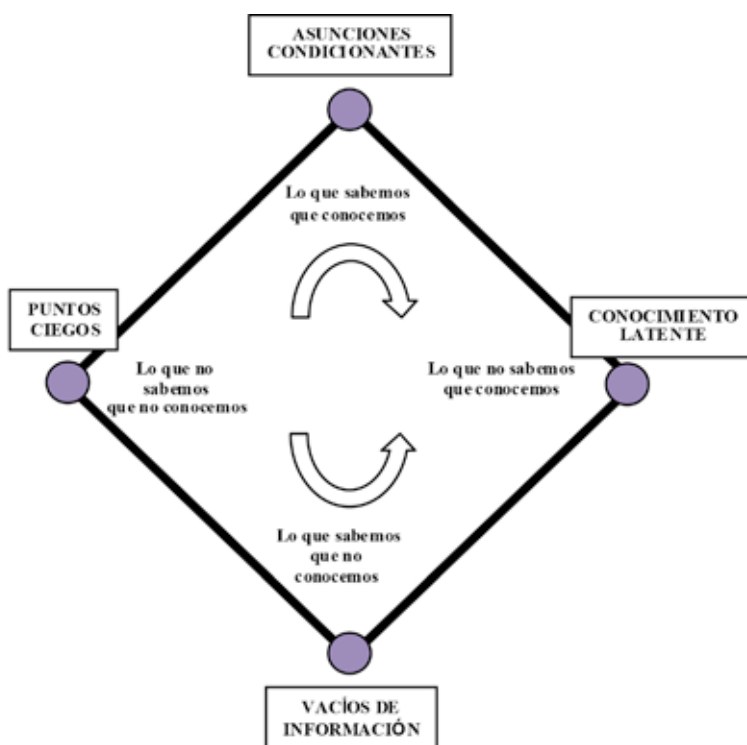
ASUNCIONES CONDICIONANTES

Lo que sabemos que conocemos

PUNTOS CIEGOS

CONOCIMIENTO LATENTE

Lo que no sabemos que no conocemos

Lo que no sabemos que conocemos

Lo que sabemos que no conocemos

VACÍOS DE INFORMACIÓN